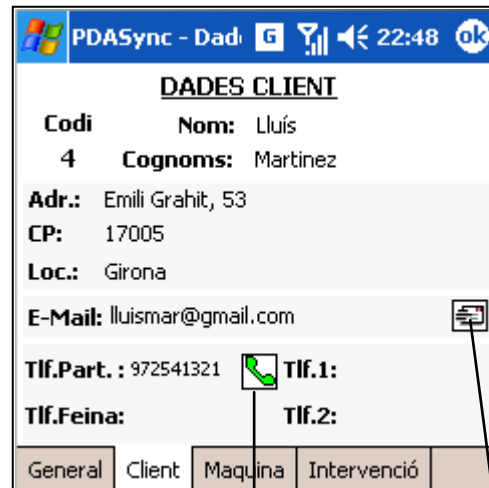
PDASync - Dad G 22:48 ok

DADES CLIENT

Codi Nom: Lluís
4 Cognoms: Martinez

Adr.: Emili Grahit, 53
CP: 17005
Loc.: Girona

E-Mail: lluismar@gmail.com

Tlf.Part. : 972541321 Tlf.1:
Tlf.Feina: Tlf.2:

General | Client | Maquina | Intervenció